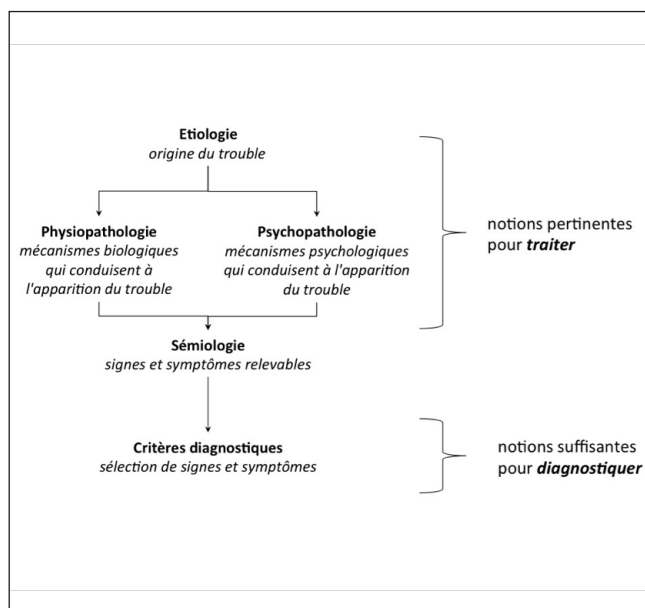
**Etiologie**
*origine du trouble*

**Physiopathologie**
*mécanismes biologiques qui conduisent à l'apparition du trouble*

**Psychopathologie**
*mécanismes psychologiques qui conduisent à l'apparition du trouble*

notions pertinentes pour ***traiter***

**Sémiologie**
*signes et symptômes relevables*

**Critères diagnostiques**
*sélection de signes et symptômes*

notions suffisantes pour ***diagnostiquer***